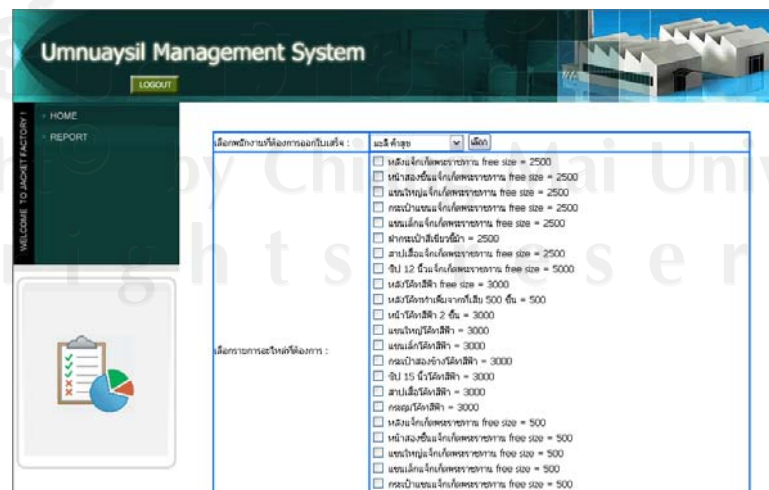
Umnuaysil Management System

LOGOUT

HOME
REPORT

WELCOME TO JACKET FACTORY !

by Chiang Mai University
rights reserved

| เลือกพนักงานที่ต้องการออกใบเสร็จ : | มะลิ คำสุข [เลือก] |
|---|---|
| เลือกรายการอะไหล่ที่ต้องการ : | หลังแจ็กเก็ตพระราชทาน free size = 2500<br>หน้าสองชิ้นแจ็กเก็ตพระราชทาน free size = 2500<br>แขนใหญ่แจ็กเก็ตพระราชทาน free size = 2500<br>กระเป๋าแขนแจ็กเก็ตพระราชทาน free size = 2500<br>แขนเล็กแจ็กเก็ตพระราชทาน free size = 2500<br>ฝากระเป๋าสีเขียวขี้ม้า = 2500<br>สาปเสื้อแจ็กเก็ตพระราชทาน free size = 2500<br>ซิป 12 นิ้วแจ็กเก็ตพระราชทาน free size = 5000<br>หลังโค้ทสีฟ้า free size = 3000<br>หลังโค้ทรำเพ็ยจากที่เสีย 500 ชิ้น = 500<br>หน้าโค้ทสีฟ้า 2 ชิ้น = 3000<br>แขนใหญ่โค้ทสีฟ้า = 3000<br>แขนเล็กโค้ทสีฟ้า = 3000<br>กระเป๋าสองข้างโค้ทสีฟ้า = 3000<br>ซิป 15 นิ้วโค้ทสีฟ้า = 3000<br>สาปเสื้อโค้ทสีฟ้า = 3000<br>กระดุมโค้ทสีฟ้า = 3000<br>หลังแจ็กเก็ตพระราชทาน free size = 500<br>หน้าสองชิ้นแจ็กเก็ตพระราชทาน free size = 500<br>แขนใหญ่แจ็กเก็ตพระราชทาน free size = 500<br>แขนเล็กแจ็กเก็ตพระราชทาน free size = 500<br>กระเป๋าแขนแจ็กเก็ตพระราชทาน free size = 500 |